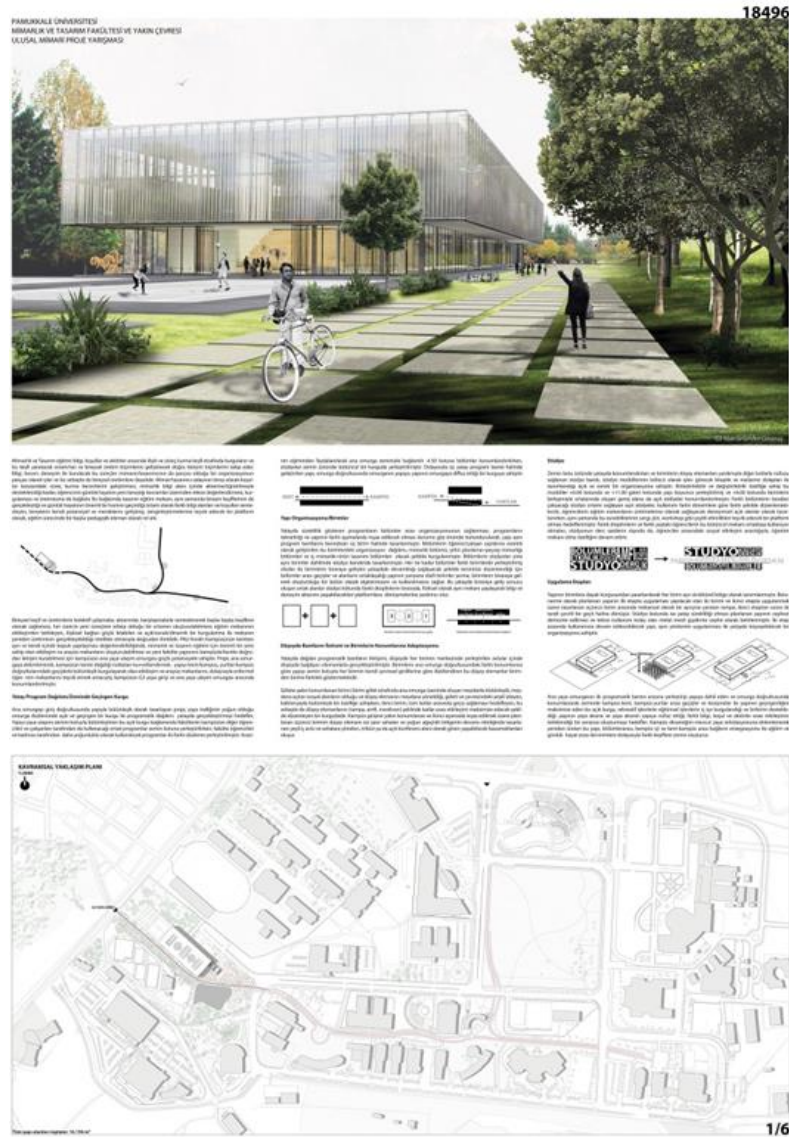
18496

PAMUKKALE ÜNİVERSİTESİ
MİMARLIK VE TASARIM FAKÜLTESİ VE YAKIN ÇEVRESİ
ULUSAL MİMARİ PROJE YARIŞMASI

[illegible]

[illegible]

Yapı Organizasyonu/Birimler

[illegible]

Dönüşebilir Bölümler/Bölümlerin Mekânsal Adaptasyonu

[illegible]

Strüktür

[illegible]

STUDYO

Uygulama Etapları

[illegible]

KAVRAMSAL YAKLAŞIM PLANI

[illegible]

1/6